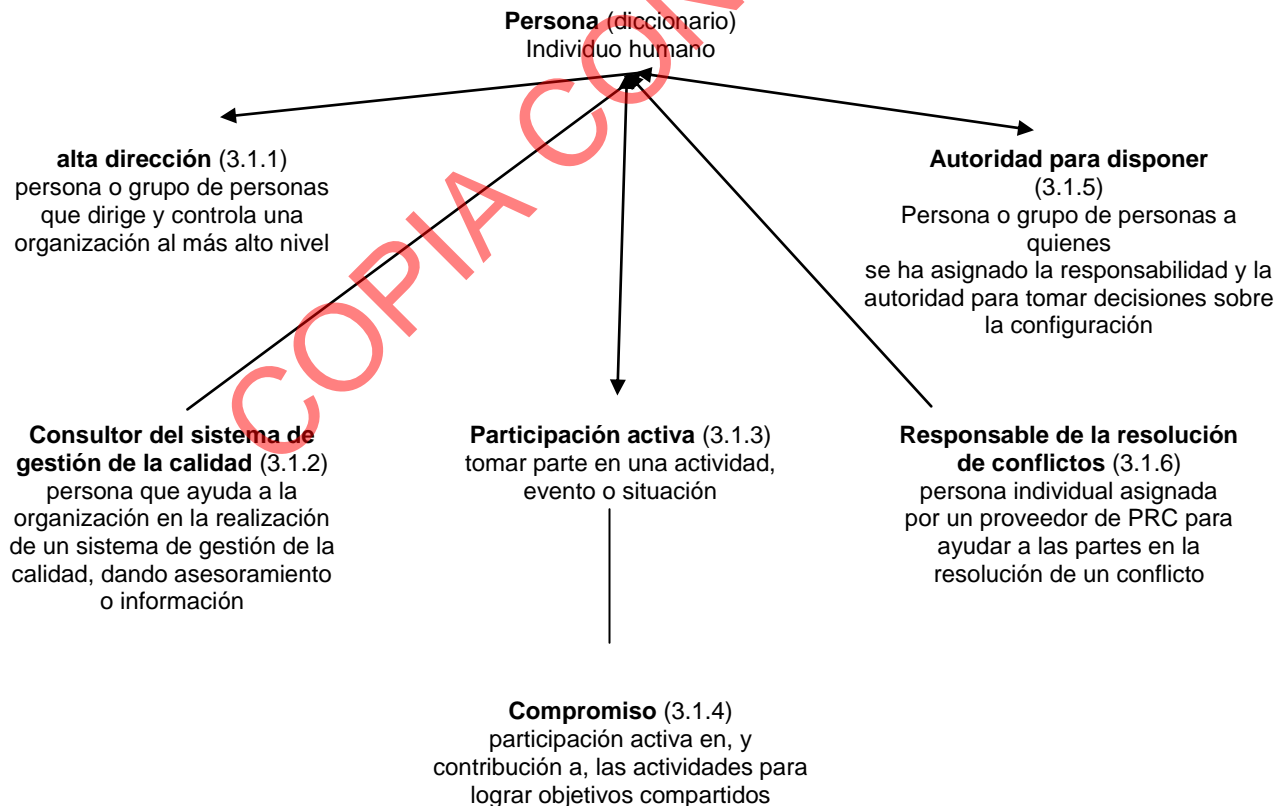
**Persona** (diccionario)
Individuo humano

**alta dirección** (3.1.1)
persona o grupo de personas que dirige y controla una organización al más alto nivel

**Autoridad para disponer** (3.1.5)
Persona o grupo de personas a quienes
se ha asignado la responsabilidad y la autoridad para tomar decisiones sobre la configuración

**Consultor del sistema de gestión de la calidad** (3.1.2)
persona que ayuda a la organización en la realización de un sistema de gestión de la calidad, dando asesoramiento o información

**Participación activa** (3.1.3)
tomar parte en una actividad, evento o situación

**Responsable de la resolución de conflictos** (3.1.6)
persona individual asignada por un proveedor de PRC para ayudar a las partes en la resolución de un conflicto

**Compromiso** (3.1.4)
participación activa en, y contribución a, las actividades para lograr objetivos compartidos

COPIA CO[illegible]